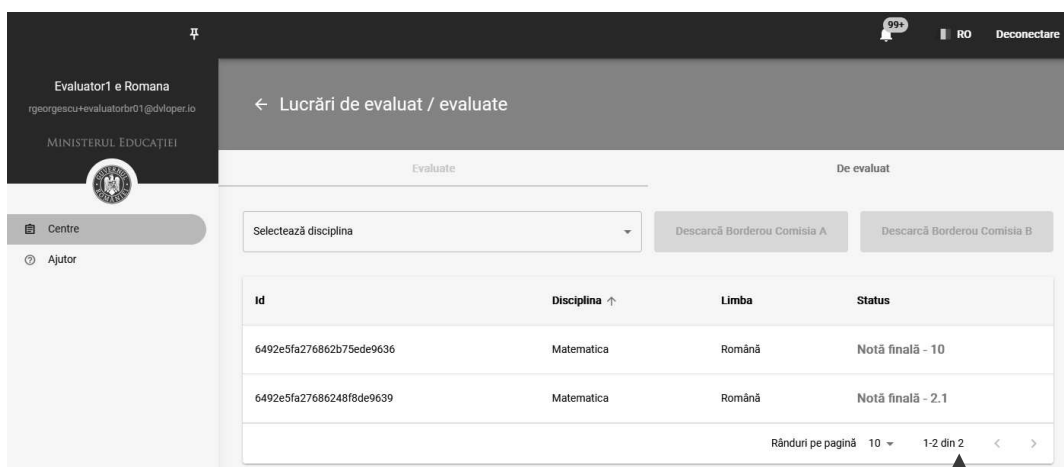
99+

RO

Deconectare

Evaluator1 e Romana

rgeorgescu+evaluatorbr01@dvloper.io

MINISTERUL EDUCAȚIEI

Centre

Ajutor

← Lucrări de evaluat / evaluate

Evaluate

De evaluat

Selectează disciplina

Descarcă Borderou Comisia A

Descarcă Borderou Comisia B

| Id | Disciplina ↑ | Limba | Status |
|---|---|---|---|
| 6492e5fa276862b75ede9636 | Matematica | Română | Notă finală - 10 |
| 6492e5fa27686248f8de9639 | Matematica | Română | Notă finală - 2.1 |

Rânduri pe pagină 10 ▾ 1-2 din 2 < >